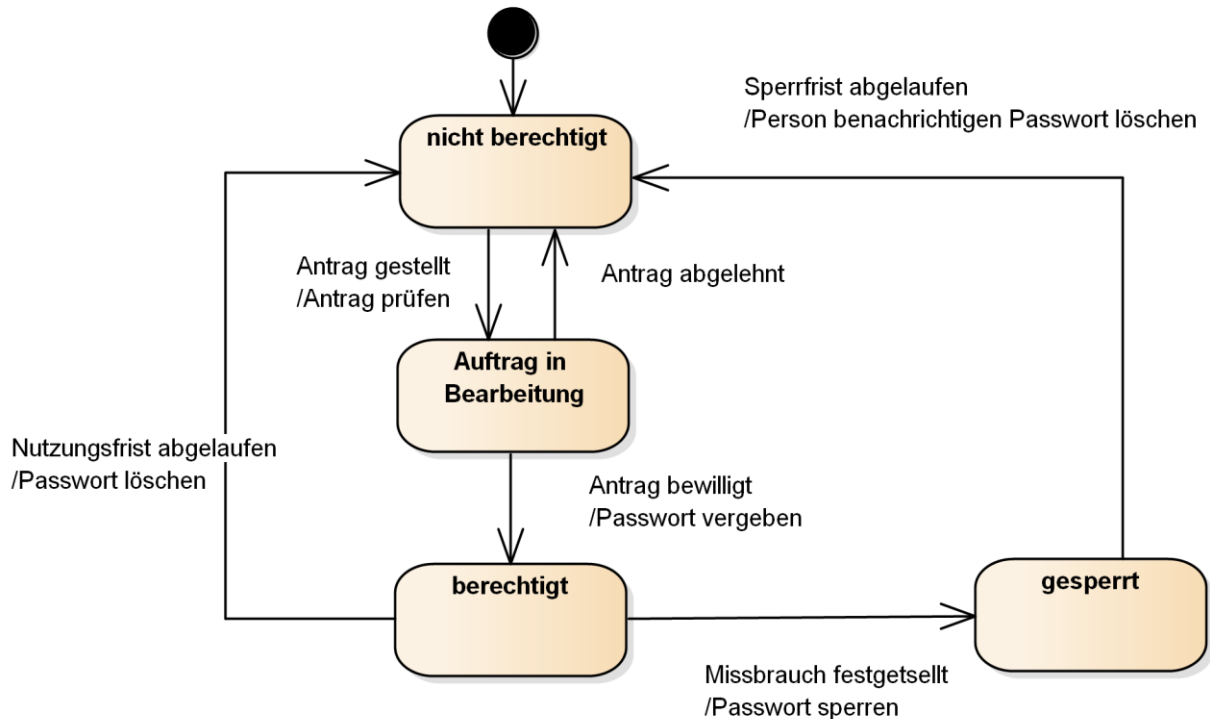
Sperrfrist abgelaufen
/Person benachrichtigen Passwort löschen

nicht berechtigt

Antrag gestellt
/Antrag prüfen

Antrag abgelehnt

Auftrag in Bearbeitung

Nutzungsfrist abgelaufen
/Passwort löschen

Antrag bewilligt
/Passwort vergeben

berechtigt

gesperrt

Missbrauch festgetsellt
/Passwort sperren